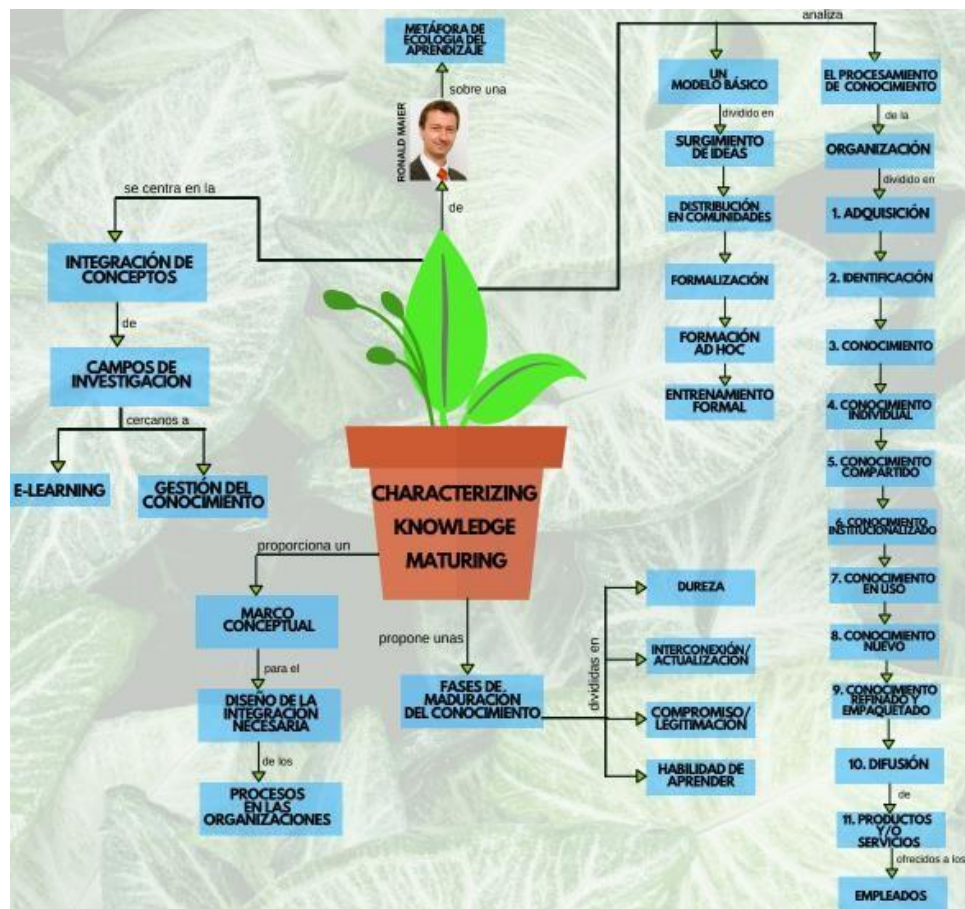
METÁFORA DE ECOLOGÍA DEL APRENDIZAJE

sobre una

RONALD MAIER

de

se centra en la

INTEGRACIÓN DE CONCEPTOS

de

CAMPOS DE INVESTIGACIÓN

cercanos a

E-LEARNING

GESTIÓN DEL CONOCIMIENTO

CHARACTERIZING KNOWLEDGE MATURING

proporciona un

MARCO CONCEPTUAL

para el

DISEÑO DE LA INTEGRACIÓN NECESARIA

de los

PROCESOS EN LAS ORGANIZACIONES

propone unas

FASES DE MADURACIÓN DEL CONOCIMIENTO

divididas en

DUREZA

INTERCONEXIÓN/ ACTUALIZACIÓN

COMPROMISO/ LEGITIMACIÓN

HABILIDAD DE APRENDER

analiza

UN MODELO BÁSICO

dividido en

SURGIMIENTO DE IDEAS

DISTRIBUCIÓN EN COMUNIDADES

FORMALIZACIÓN

FORMACIÓN AD HOC

ENTRENAMIENTO FORMAL

EL PROCESAMIENTO DE CONOCIMIENTO

de la

ORGANIZACIÓN

dividido en

1. ADQUISICIÓN

2. IDENTIFICACIÓN

3. CONOCIMIENTO

4. CONOCIMIENTO INDIVIDUAL

5. CONOCIMIENTO COMPARTIDO

6. CONOCIMIENTO INSTITUCIONALIZADO

7. CONOCIMIENTO EN USO

8. CONOCIMIENTO NUEVO

9. CONOCIMIENTO REFINADO Y EMPAQUETADO

10. DIFUSIÓN

de

11. PRODUCTOS Y/O SERVICIOS

ofrecidos a los

EMPLEADOS